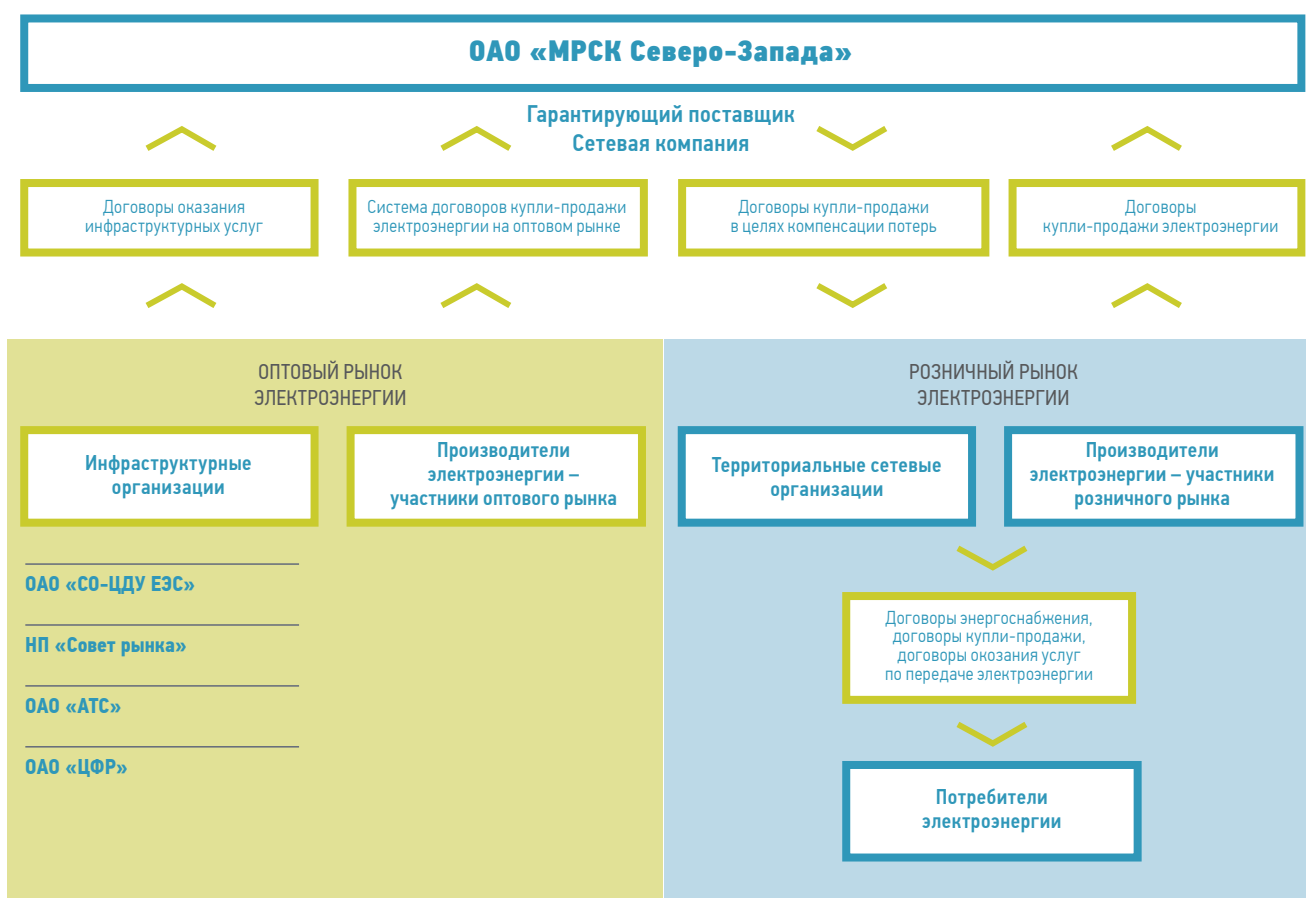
ОАО «МРСК Северо-Запада»

Гарантирующий поставщик
Сетевая компания

Договоры оказания инфраструктурных услуг

Система договоров купли-продажи электроэнергии на оптовом рынке

Договоры купли-продажи в целях компенсации потерь

Договоры купли-продажи электроэнергии

ОПТОВЫЙ РЫНОК ЭЛЕКТРОЭНЕРГИИ

Инфраструктурные организации

Производители электроэнергии – участники оптового рынка

ОАО «СО-ЦДУ ЕЭС»

НП «Совет рынка»

ОАО «АТС»

ОАО «ЦФР»

РОЗНИЧНЫЙ РЫНОК ЭЛЕКТРОЭНЕРГИИ

Территориальные сетевые организации

Производители электроэнергии – участники розничного рынка

Договоры энергоснабжения, договоры купли-продажи, договоры окозания услуг по передаче электроэнергии

Потребители электроэнергии